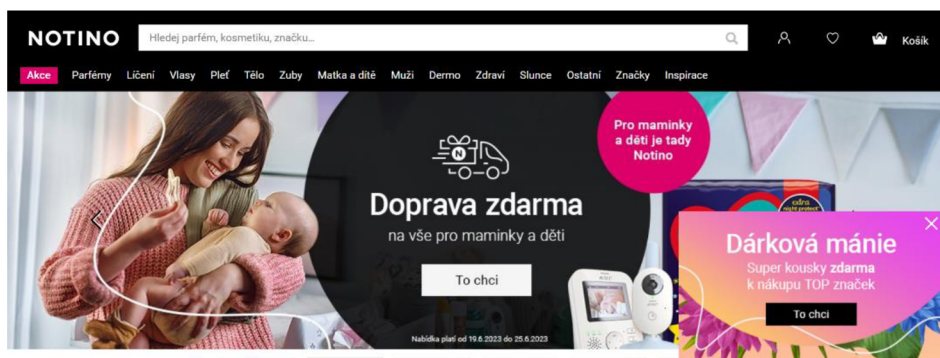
NOTINO

Hledej parfém, kosmetiku, značku...

Košík

Akce Parfémy Líčení Vlasy Pleť Tělo Zuby Matka a dítě Muži Dermo Zdraví Slunce Ostatní Značky Inspirace

Pro maminky a děti je tady Notino

Doprava zdarma

na vše pro maminky a děti

To chci

Nabídka platí od 19.6.2023 do 25.6.2023

Dárková mánie

Super kousky **zdarma** k nákupu TOP značek

To chci